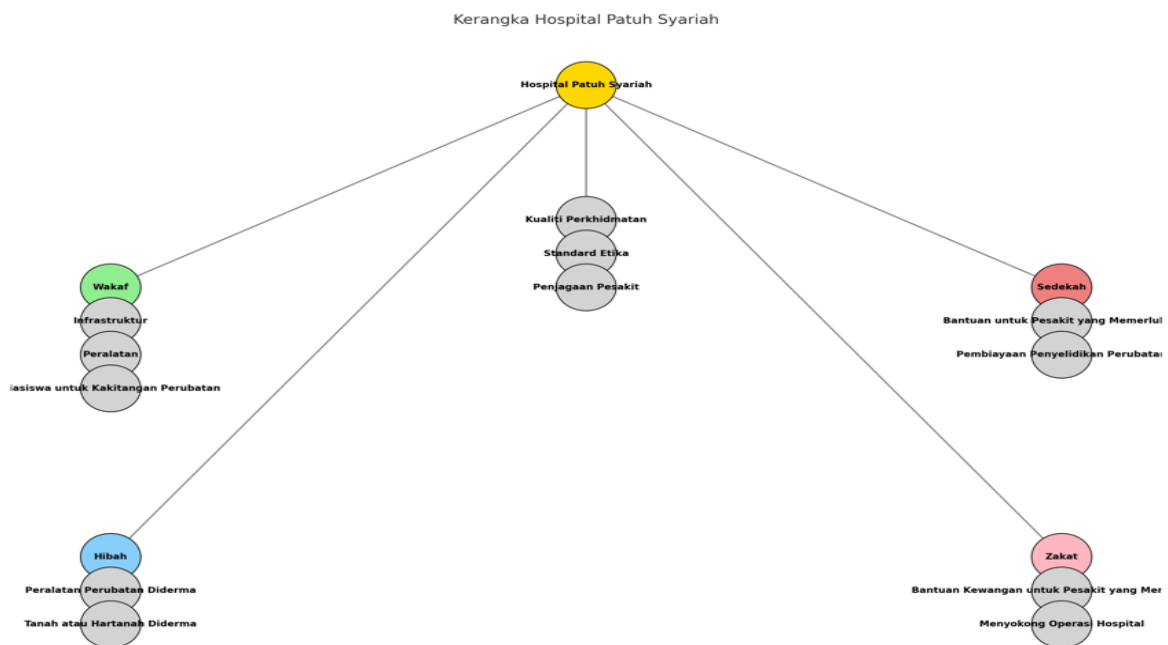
Kerangka Hospital Patuh Syariah

Hospital Patuh Syariah

Kualiti Perkhidmatan

Standard Etika

Penjagaan Pesakit

Wakaf

Infrastruktur

Peralatan

iasiswa untuk Kakitangan Perubatan

Sedekah

Bantuan untuk Pesakit yang Memerlul

Pembiayaan Penyelidikan Perubatan

Hibah

Peralatan Perubatan Diderma

Tanah atau Hartanah Diderma

Zakat

Bantuan Kewangan untuk Pesakit yang Mer

Menyokong Operasi Hospital